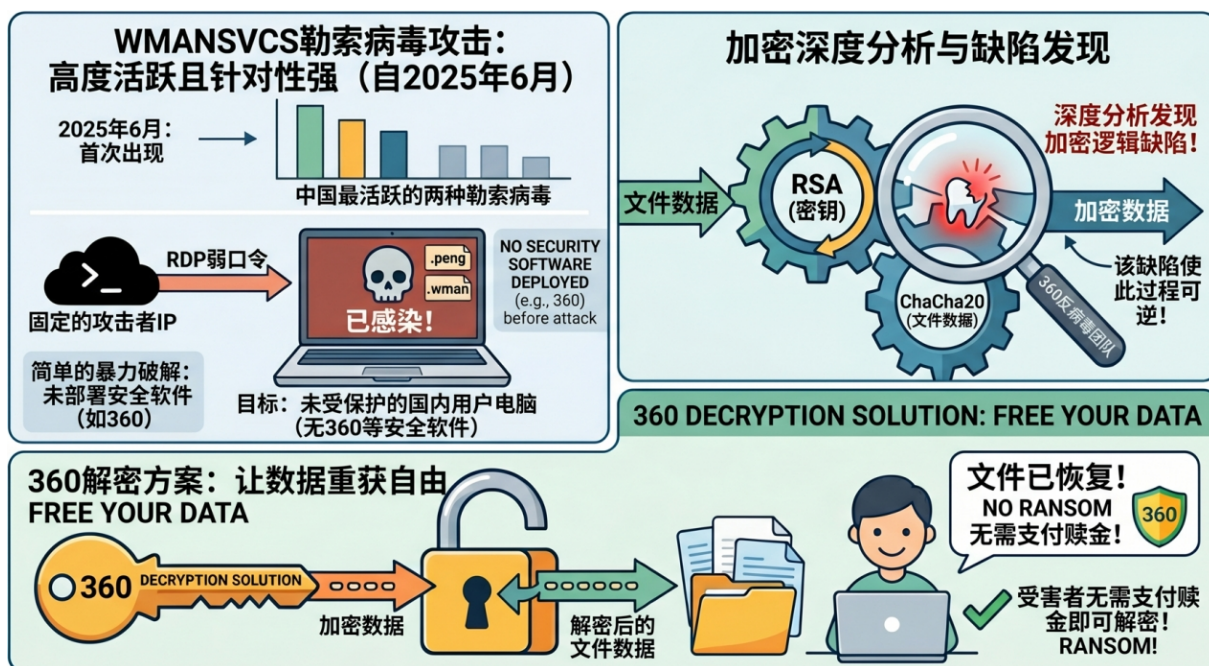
WMANSVCS勒索病毒攻击：
高度活跃且针对性强（自2025年6月）

2025年6月：
首次出现

中国最活跃的两种勒索病毒

RDP弱口令

固定的攻击者IP

.peng

.wman

已感染！

NO SECURITY SOFTWARE DEPLOYED (e.g., 360) before attack

简单的暴力破解：
未部署安全软件
（如360）

目标：未受保护的国内用户电脑
（无360等安全软件）

加密深度分析与缺陷发现

深度分析发现
加密逻辑缺陷！

文件数据

RSA
(密钥)

加密数据

该缺陷使
此过程可
逆！

ChaCha20
(文件数据)

360反病毒团队

360 DECRYPTION SOLUTION: FREE YOUR DATA

360解密方案：让数据重获自由
FREE YOUR DATA

360 DECRYPTION SOLUTION

加密数据

解密后的
文件数据

文件已恢复！
NO RANSOM
无需支付赎金！

360

受害者无需支付赎
金即可解密！
RANSOM!